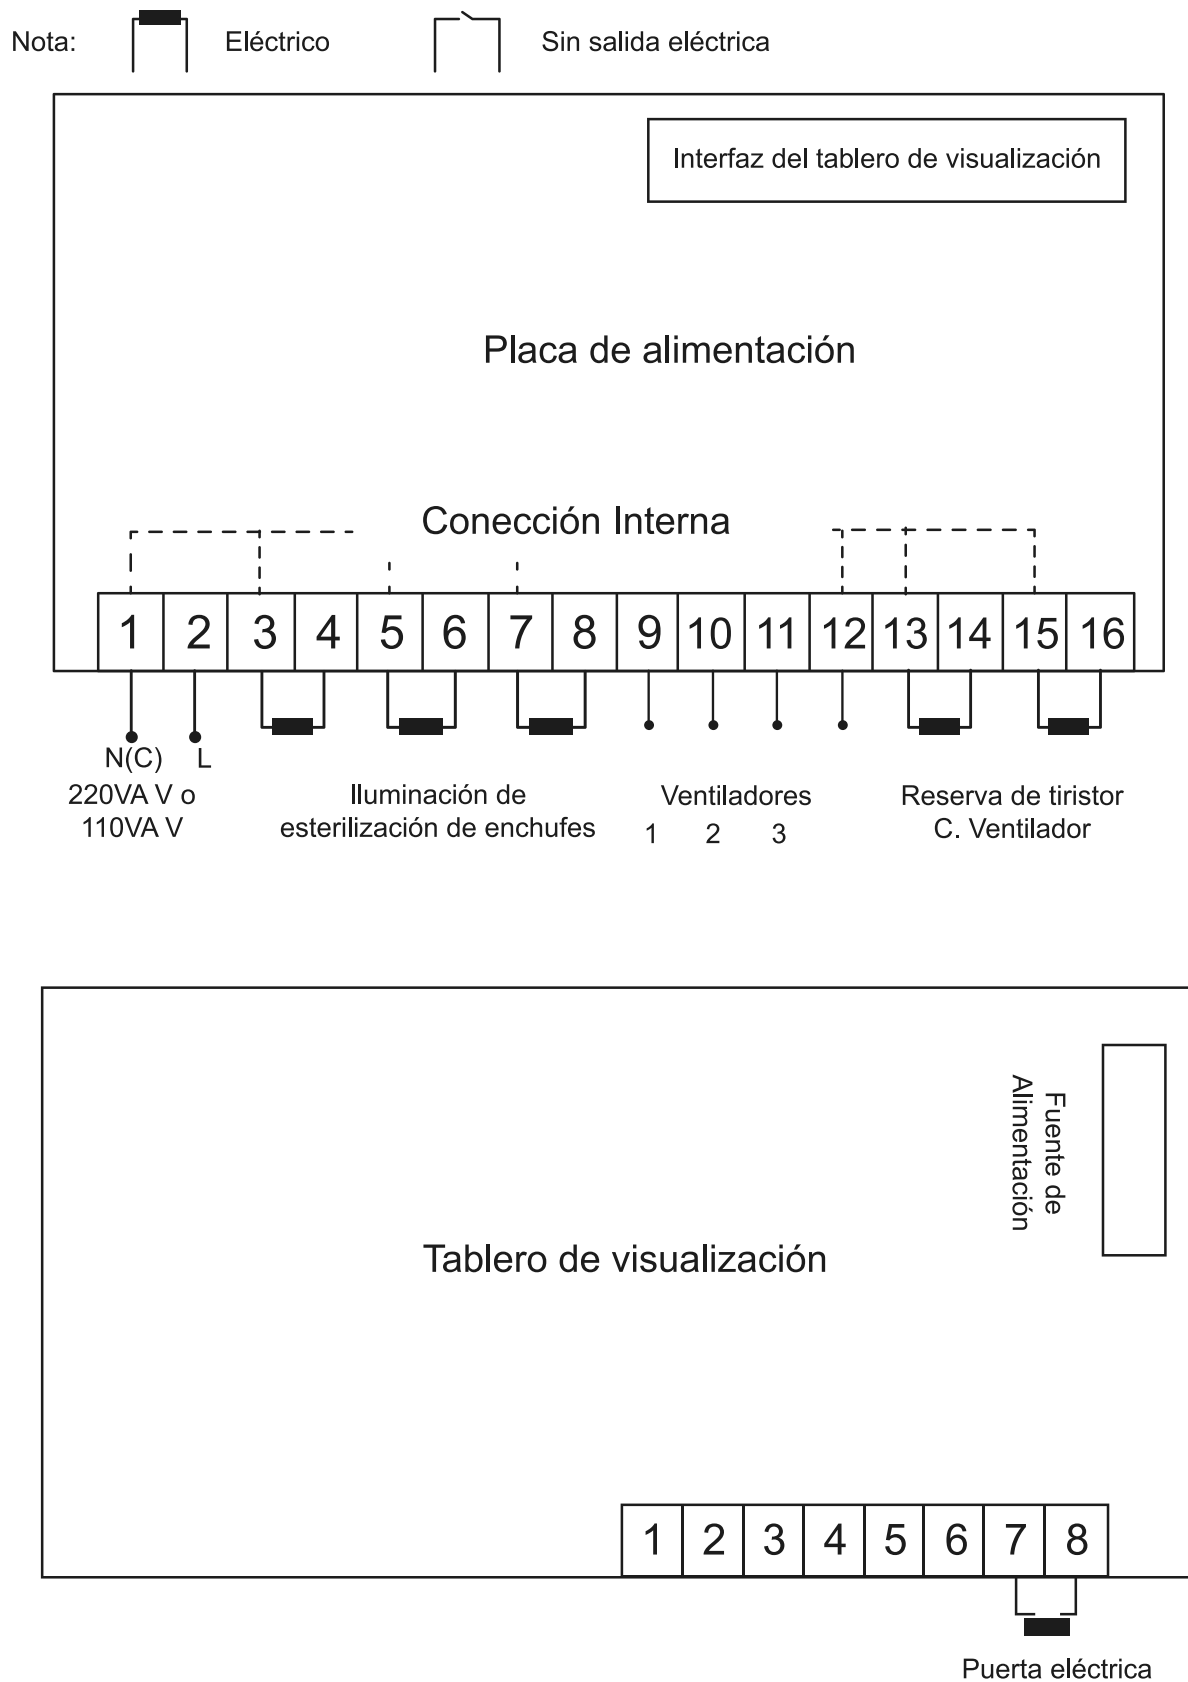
Nota: Eléctrico Sin salida eléctrica

Interfaz del tablero de visualización

Placa de alimentación

Conección Interna

| 1 | 2 | 3 | 4 | 5 | 6 | 7 | 8 | 9 | 10 | 11 | 12 | 13 | 14 | 15 | 16 |
|---|---|---|---|---|---|---|---|---|---|---|---|---|---|---|---|

N(C) L
220VA V o
110VA V

Iluminación de
esterilización de enchufes

Ventiladores
1 2 3

Reserva de tiristor
C. Ventilador

Fuente de Alimentación

Tablero de visualización

| 1 | 2 | 3 | 4 | 5 | 6 | 7 | 8 |
|---|---|---|---|---|---|---|---|

Puerta eléctrica